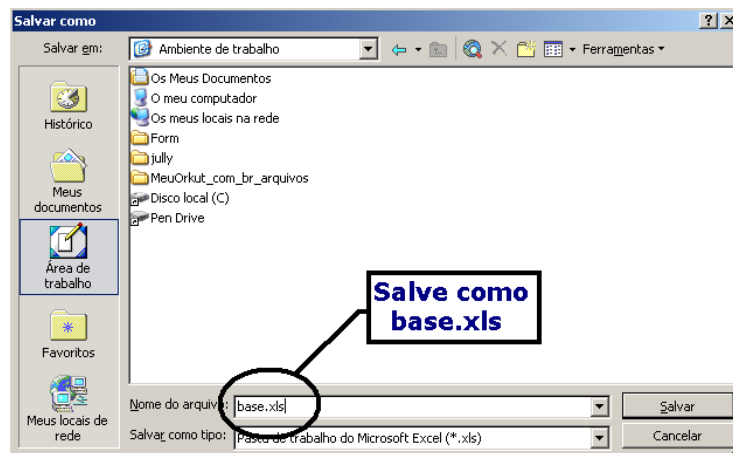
Salvar como
Salvar em: Ambiente de trabalho
Ferramentas
Histórico
Meus documentos
Área de trabalho
Favoritos
Meus locais de rede
Os Meus Documentos
O meu computador
Os meus locais na rede
Form
jully
MeuOrkut_com_br_arquivos
Disco local (C)
Pen Drive
Salve como base.xls
Nome do arquivo: base.xls
Salvar como tipo: Pasta de trabalho do Microsoft Excel (*.xls)
Salvar
Cancelar